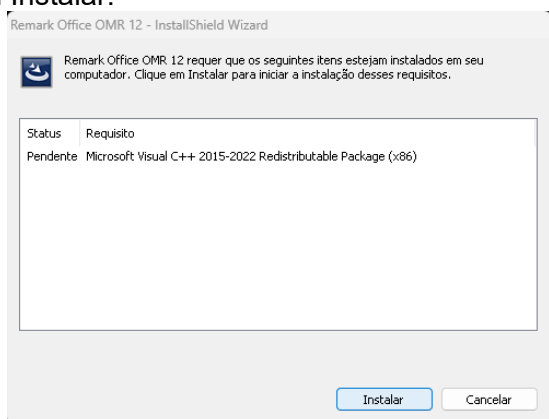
Instalar:

Remark Office OMR 12 - InstallShield Wizard

Remark Office OMR 12 requer que os seguintes itens estejam instalados em seu computador. Clique em Instalar para iniciar a instalação desses requisitos.

| Status | Requisito |
|---|---|
| Pendente | Microsoft Visual C++ 2015-2022 Redistributable Package (x86) |

Instalar
Cancelar